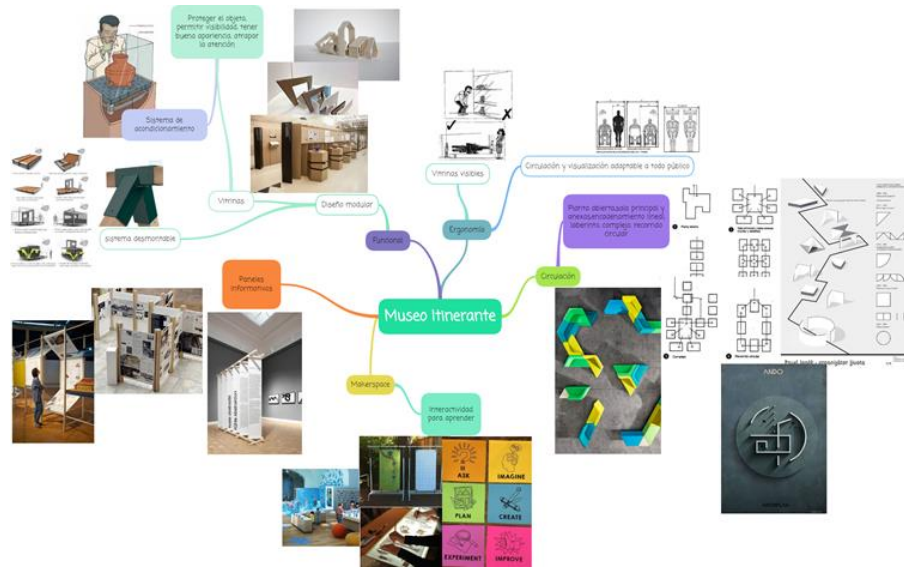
Museo Itinerante

Funciona

Diseño modular

Vitrinas

Proteger el objeto, permitir visibilidad, tener buena apariencia, atrapar la atención.

Sistema de acondicionamiento

sistema desmontable

Ergonomía

Vitrinas visibles

Circulación y visualización adaptable a todo público

Circulación

Planta abierta-sala principal y anexos-encadenamiento lineal, laberinto complejo, recorrido circular

Paneles informativos

Makerspace

Interactividad para aprender

ASK

IMAGINE

PLAN

CREATE

EXPERIMENT

IMPROVE

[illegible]

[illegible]